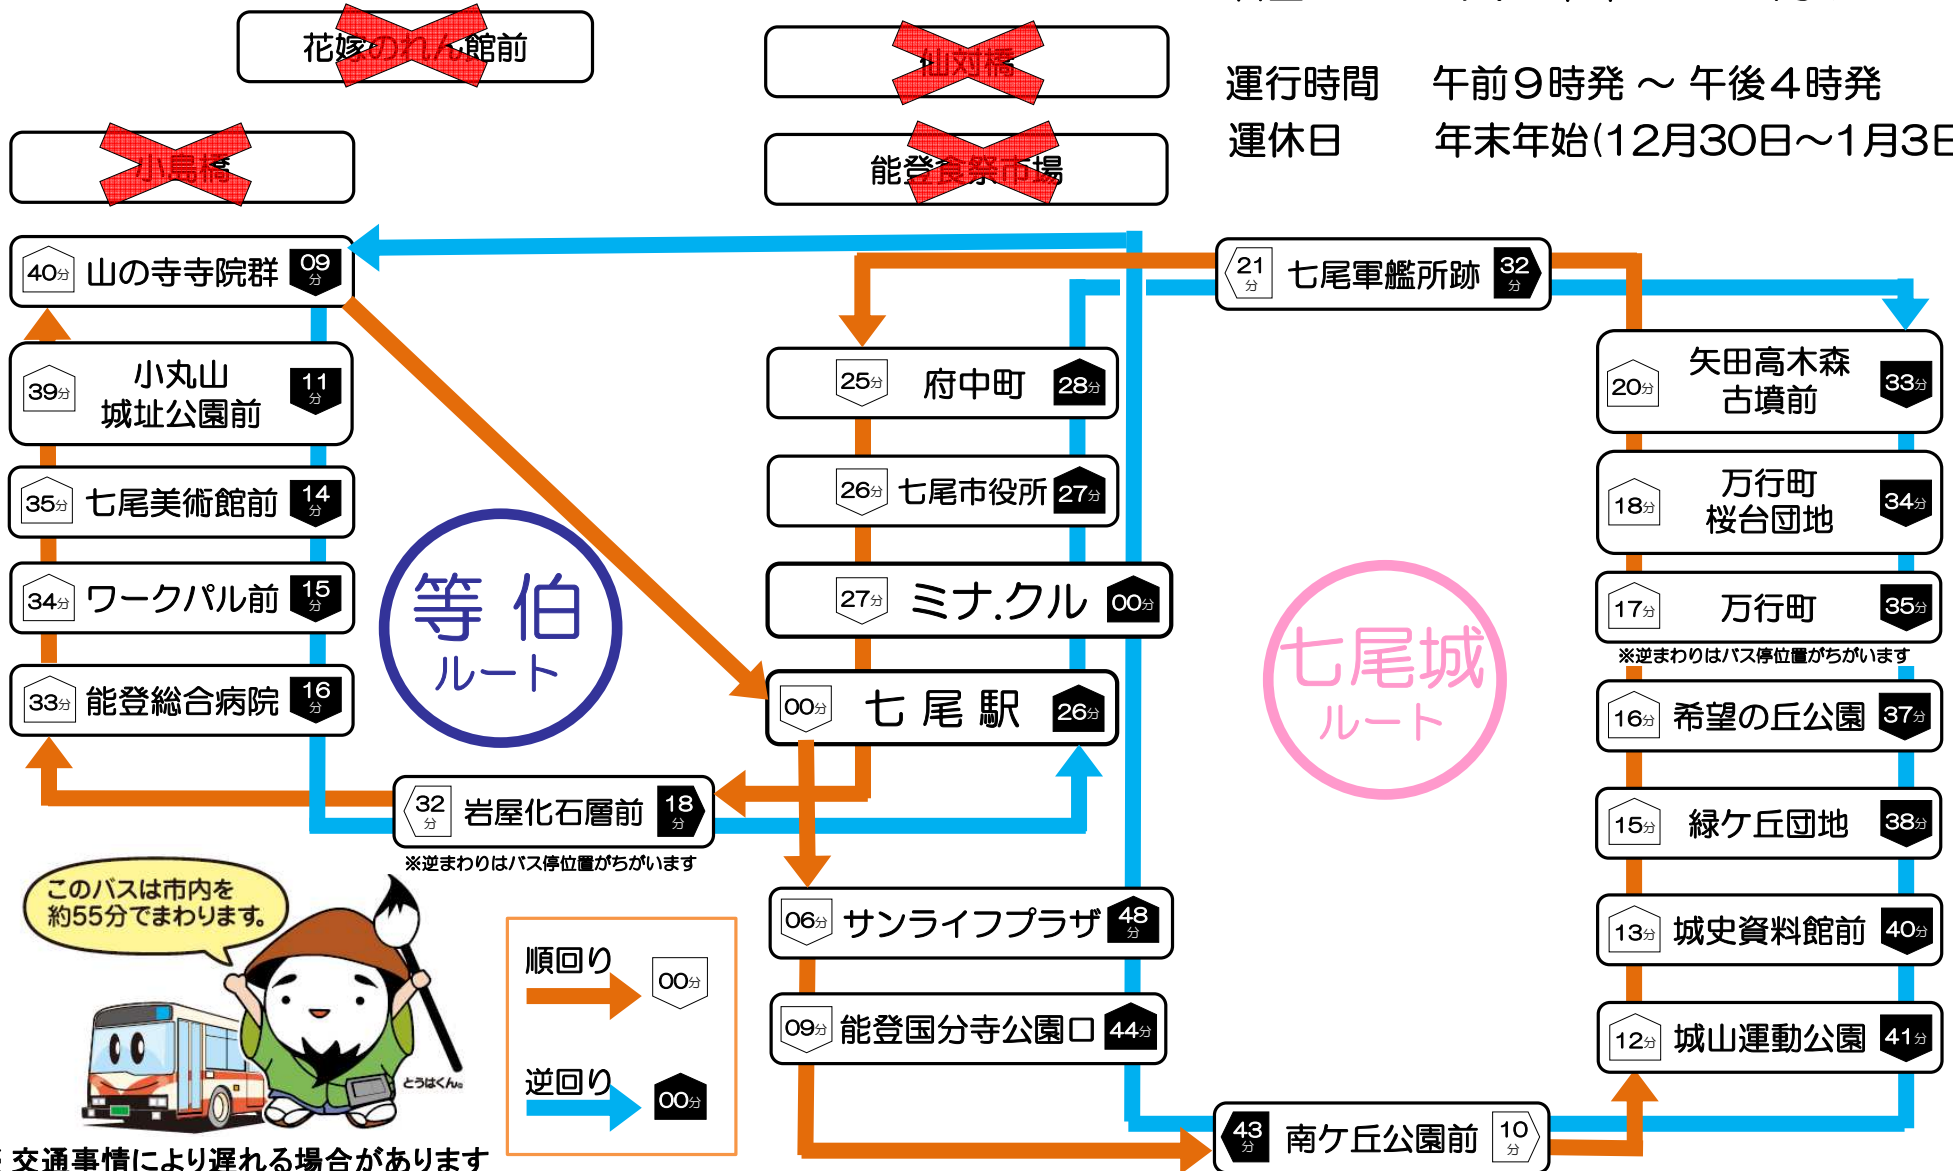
花嫁のれん館前

仙対橋

運行時間　午前９時発 ～ 午後４時発
運休日　年末年始(12月30日～1月3E

小島橋

能登食祭市場

40分 山の寺寺院群 09分

21分 七尾軍艦所跡 32分

39分 小丸山城址公園前 11分

25分 府中町 28分

20分 矢田高木森古墳前 33分

35分 七尾美術館前 14分

26分 七尾市役所 27分

18分 万行町桜台団地 34分

等伯ルート

34分 ワークパル前 15分

27分 ミナ.クル 00分

17分 万行町 35分

※逆まわりはバス停位置がちがいます

七尾城ルート

33分 能登総合病院 16分

00分 七尾駅 26分

16分 希望の丘公園 37分

32分 岩屋化石層前 18分

※逆まわりはバス停位置がちがいます

15分 緑ケ丘団地 38分

このバスは市内を約55分でまわります。

06分 サンライフプラザ 48分

13分 城史資料館前 40分

順回り 00分

09分 能登国分寺公園口 44分

12分 城山運動公園 41分

とうはくん。

逆回り 00分

43分 南ケ丘公園前 10分

交通事情により遅れる場合があります